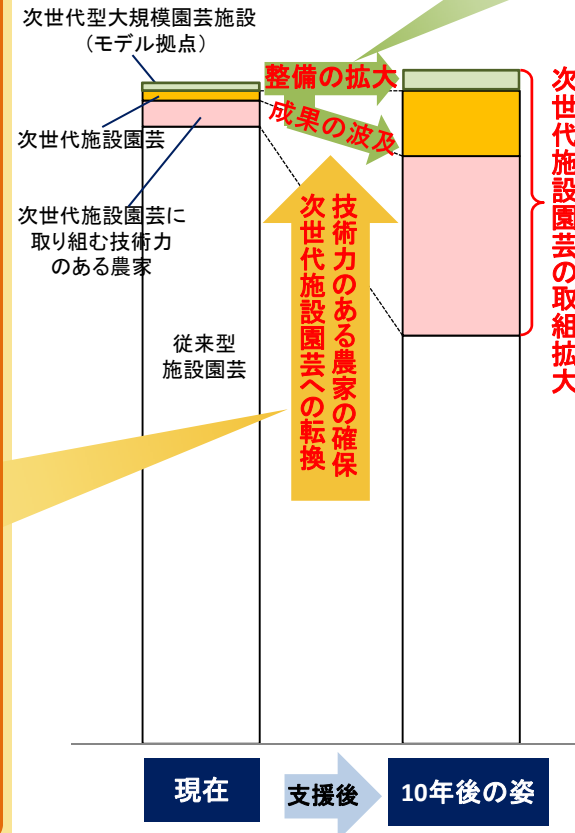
次世代型大規模園芸施設
（モデル拠点）

次世代施設園芸

次世代施設園芸に取り組む技術力のある農家

従来型
施設園芸

整備の拡大

成果の波及

技術力のある農家の確保
次世代施設園芸への転換

次世代施設園芸の取組拡大

現在

支援後

10年後の姿